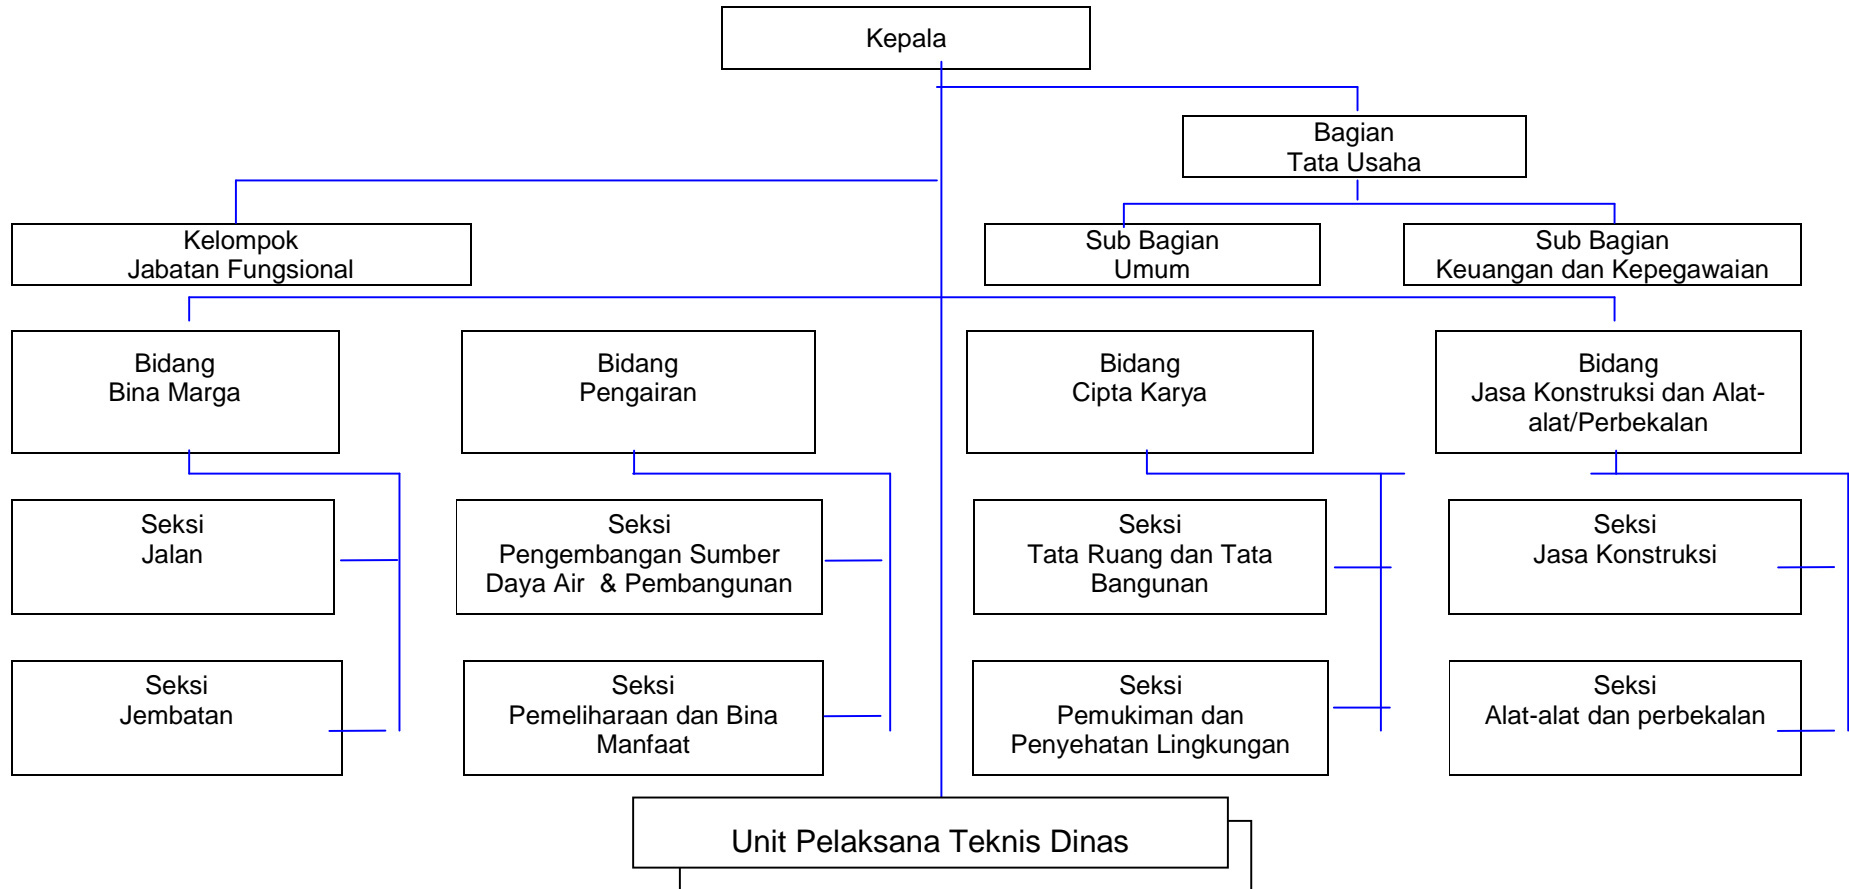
Kepala

Bagian
Tata Usaha

Kelompok
Jabatan Fungsional

Sub Bagian
Umum

Sub Bagian
Keuangan dan Kepegawaian

Bidang
Bina Marga

Bidang
Pengairan

Bidang
Cipta Karya

Bidang
Jasa Konstruksi dan Alat-alat/Perbekalan

Seksi
Jalan

Seksi
Pengembangan Sumber Daya Air & Pembangunan

Seksi
Tata Ruang dan Tata Bangunan

Seksi
Jasa Konstruksi

Seksi
Jembatan

Seksi
Pemeliharaan dan Bina Manfaat

Seksi
Pemukiman dan Penyehatan Lingkungan

Seksi
Alat-alat dan perbekalan

Unit Pelaksana Teknis Dinas